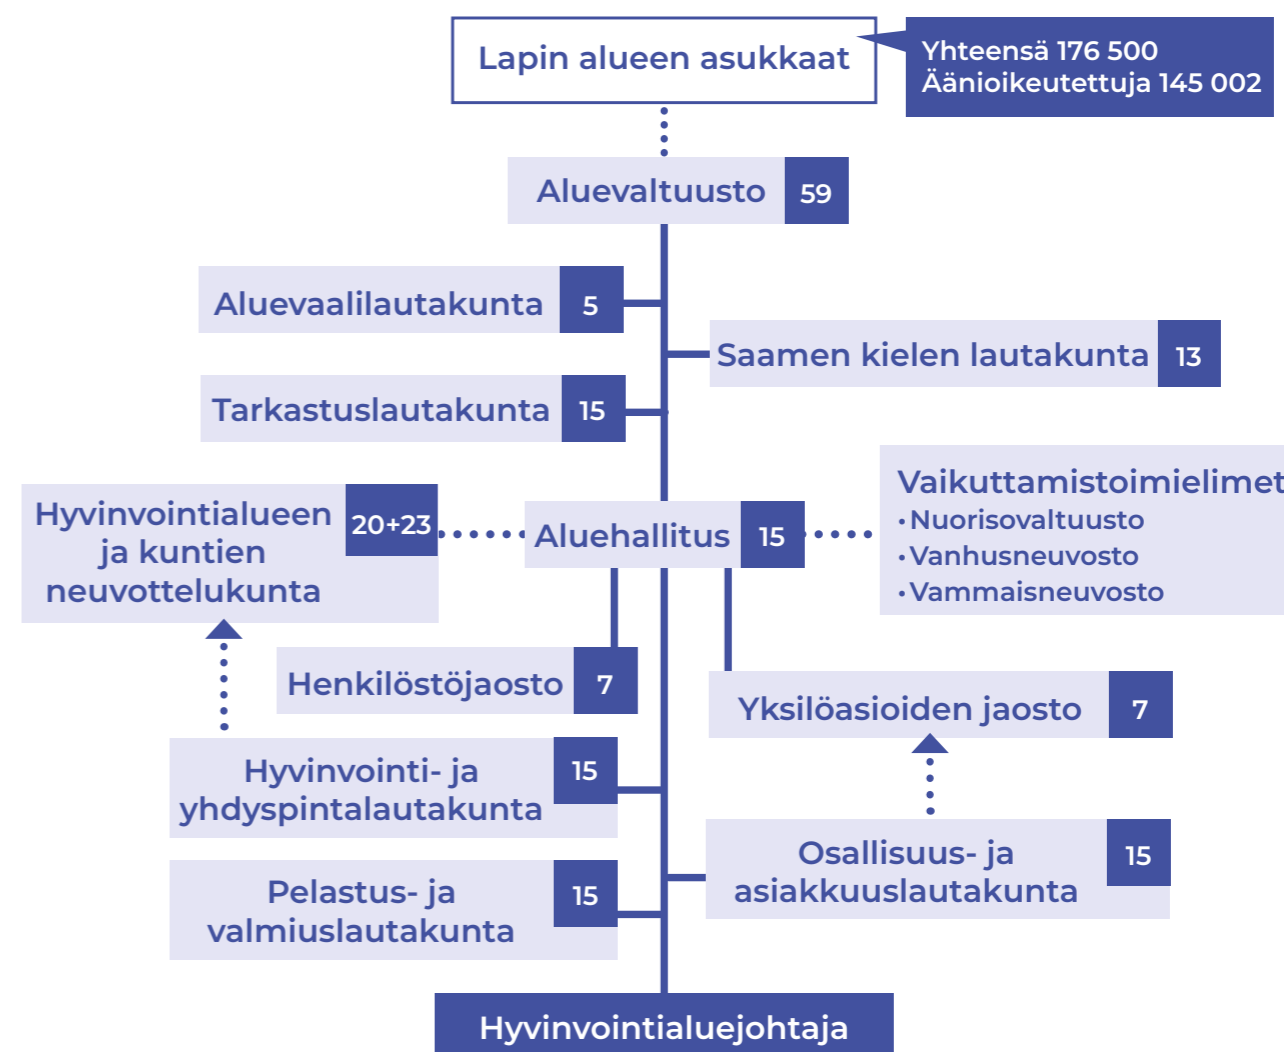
Lapin alueen asukkaat

Yhteensä 176 500
Äänioikeutettuja 145 002

Aluevaltuusto 59

Aluevaalilautakunta 5

Saamen kielen lautakunta 13

Tarkastuslautakunta 15

Hyvinvointialueen ja kuntien neuvottelukunta 20+23

Aluehallitus 15

Vaikuttamistoimielimet
• Nuorisovaltuusto
• Vanhusneuvosto
• Vammaisneuvosto

Henkilöstöjaosto 7

Yksilöasioiden jaosto 7

Hyvinvointi- ja yhdyspintalautakunta 15

Osallisuus- ja asiakkuuslautakunta 15

Pelastus- ja valmiuslautakunta 15

Hyvinvointialuejohtaja